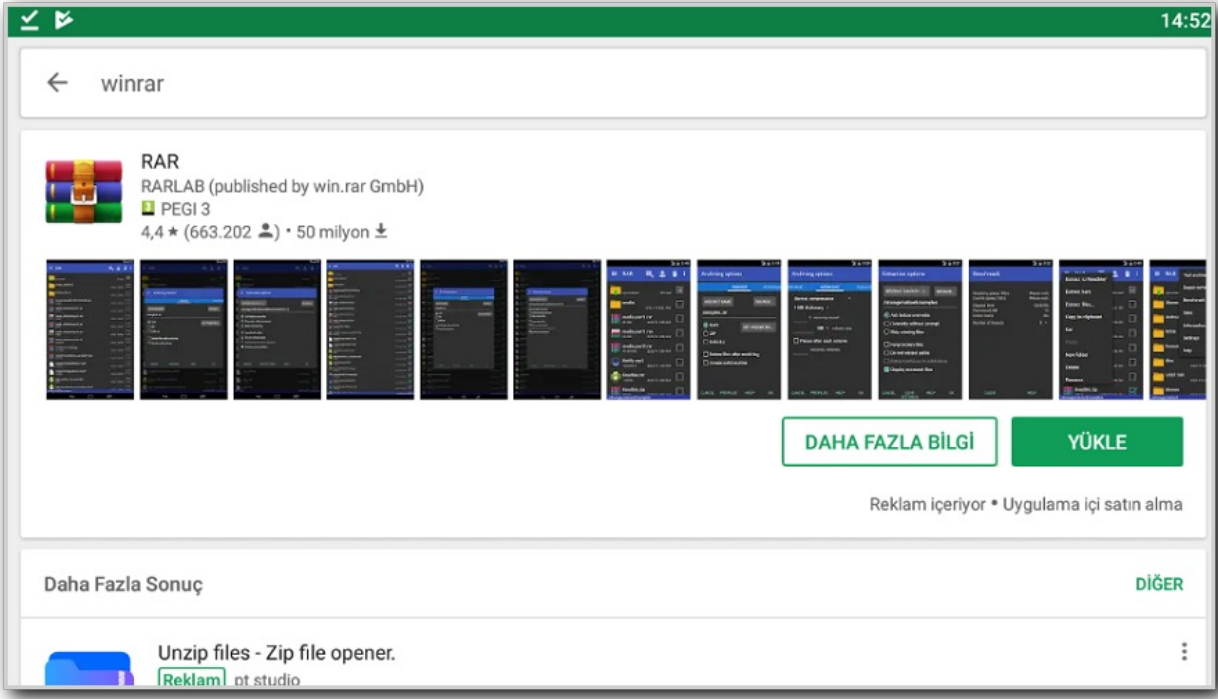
14:52

winrar

RAR
RARLAB (published by win.rar GmbH)
PEGI 3
4,4 ★ (663.202) • 50 milyon

DAHA FAZLA BİLGİ
YÜKLE

Reklam içeriyor • Uygulama içi satın alma

Daha Fazla Sonuç
DİĞER

Unzip files - Zip file opener.
Reklam pt studio